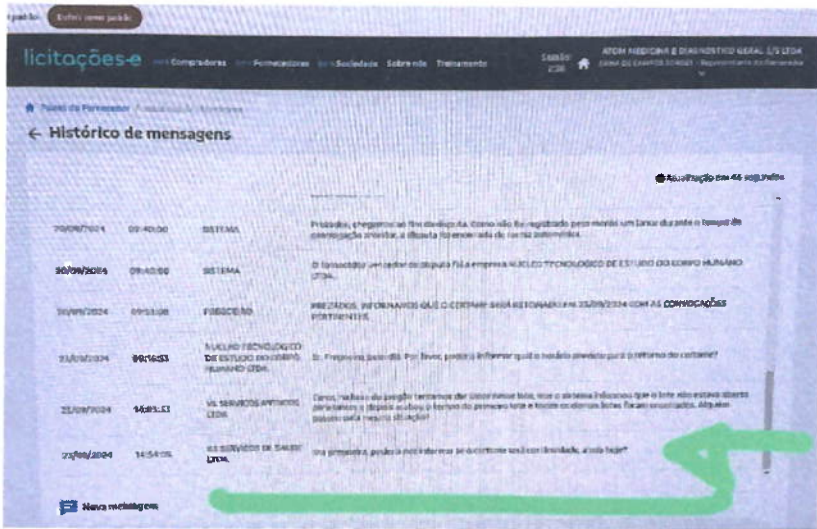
licitações-e Compradores Fornecedores Sociedade Sobre nós Treinamento

ATON MEDICINA E DIAGNOSTICO GERAL S/S LTDA

← Histórico de mensagens

Atualização em 44 segundos

| | | | |
|---|---|---|---|
| 20/09/2024 | 09:40:00 | SISTEMA | Prezados, chegamos ao fim da disputa. Como não foi registrado pelo menos um lance durante o tempo de prorrogação previsto, a disputa foi encerrada de forma automática. |
| 20/09/2024 | 09:40:00 | SISTEMA | O fornecedor vencedor da disputa foi a empresa NUCLEO TECNOLOGICO DE ESTUDO DO CORPO HUMANO LTDA. |
| 20/09/2024 | 09:53:08 | PREGOEIRO | PREZADOS, INFORMAMOS QUE O CERTAME SERÁ RETOMADO EM 23/09/2024 COM AS CONVOCAÇÕES PERTINENTES. |
| 23/09/2024 | 09:16:53 | NUCLEO TECNOLOGICO DE ESTUDO DO CORPO HUMANO LTDA. | Sr. Pregoeiro, bom dia. Por favor, poderia informar qual o horário previsto para o retorno do certame? |
| 23/09/2024 | 14:03:53 | VL SERVICOS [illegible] LTDA | Caro, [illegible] pregão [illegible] lote, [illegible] lote não estava aberto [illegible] a disputa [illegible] |
| 23/09/2024 | 14:54:05 | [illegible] SERVIÇOS DE SAÚDE LTDA | Sr. pregoeiro, poderia nos informar se o certame terá continuidade, ainda hoje? |

Nova mensagem